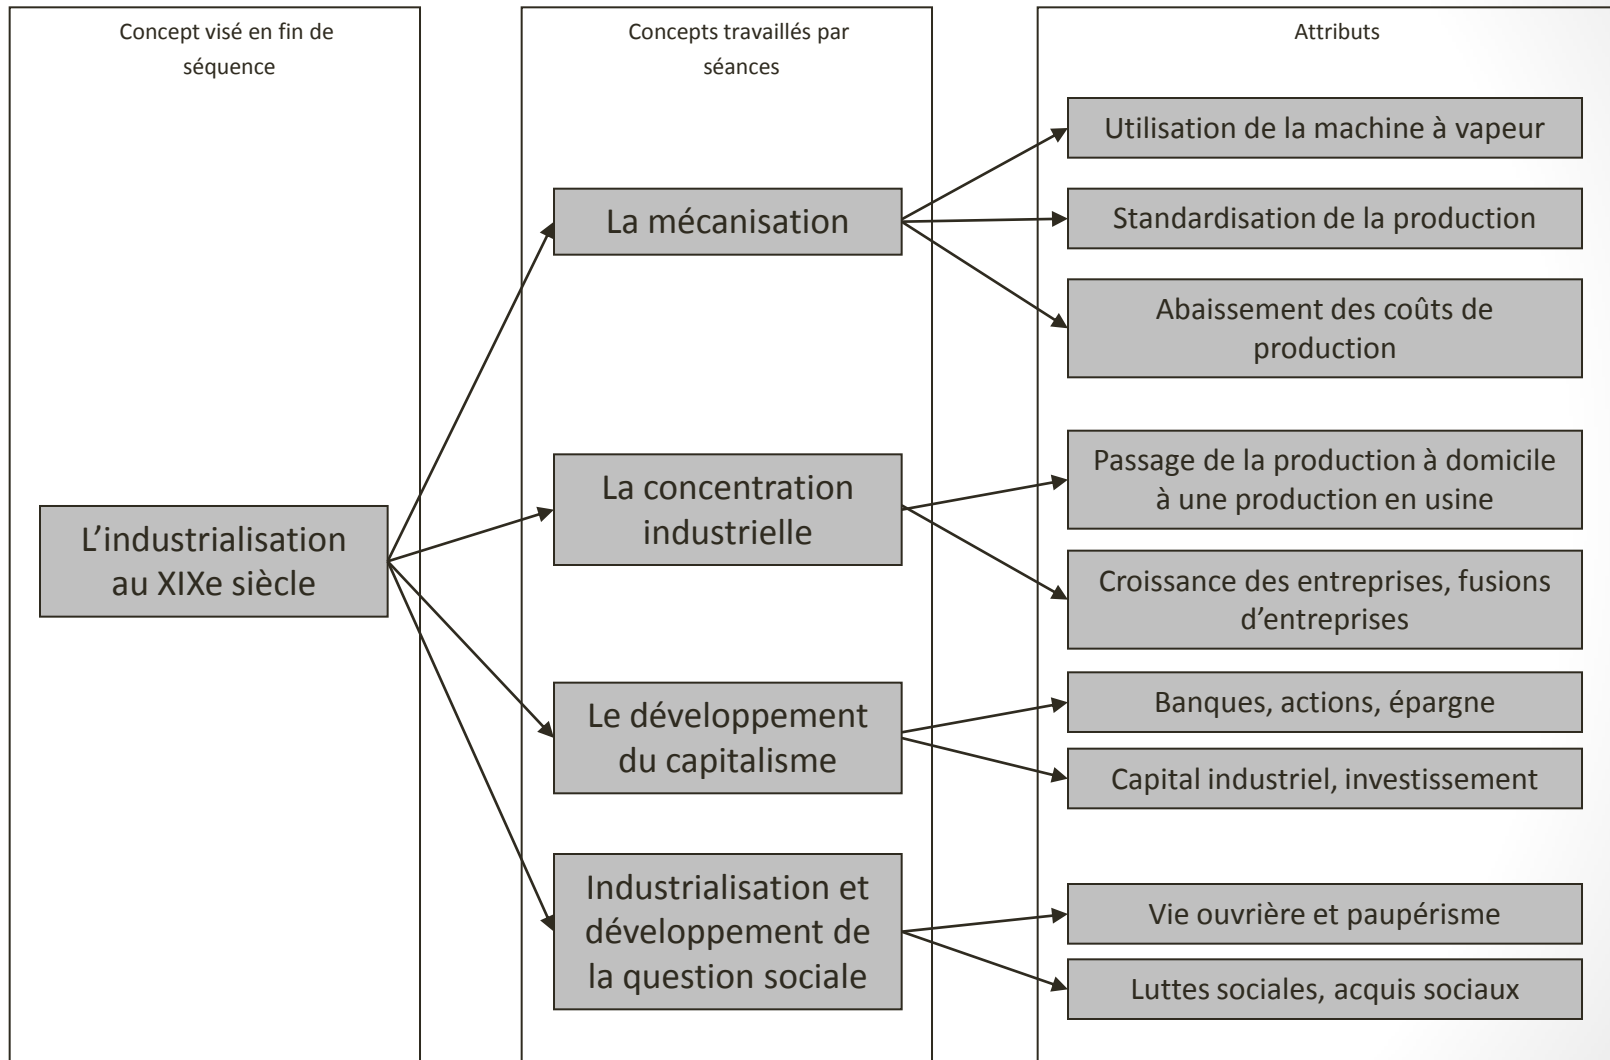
Concept visé en fin de séquence

L’industrialisation au XIXe siècle

Concepts travaillés par séances

La mécanisation

La concentration industrielle

Le développement du capitalisme

Industrialisation et développement de la question sociale

Attributs

Utilisation de la machine à vapeur

Standardisation de la production

Abaissement des coûts de production

Passage de la production à domicile à une production en usine

Croissance des entreprises, fusions d’entreprises

Banques, actions, épargne

Capital industriel, investissement

Vie ouvrière et paupérisme

Luttes sociales, acquis sociaux